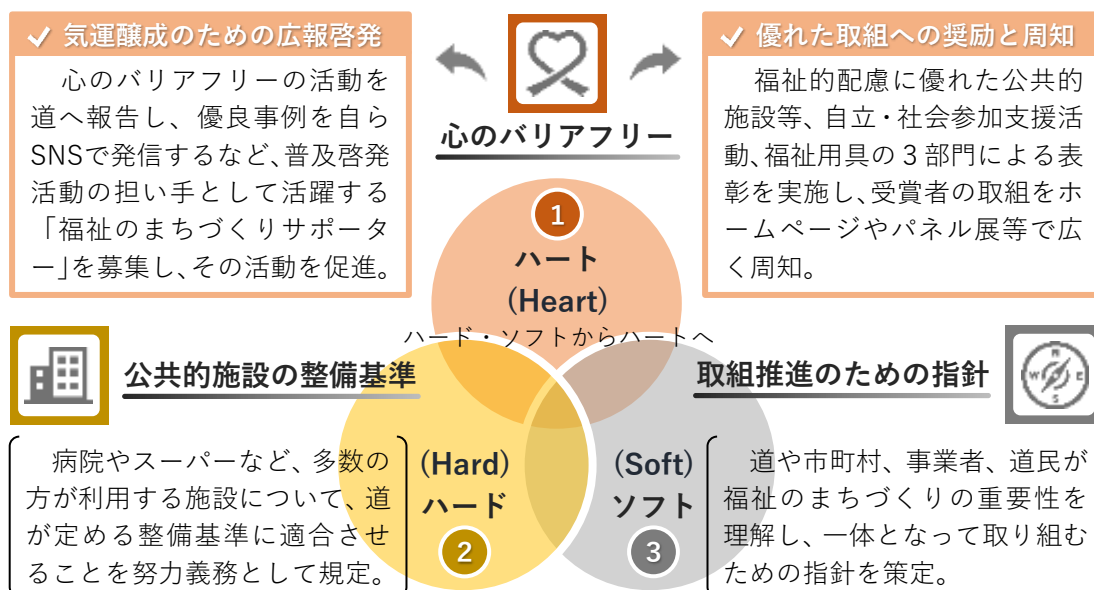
✔ 気運醸成のための広報啓発

心のバリアフリーの活動を道へ報告し、優良事例を自らSNSで発信するなど、普及啓発活動の担い手として活躍する「福祉のまちづくりサポーター」を募集し、その活動を促進。

心のバリアフリー

✔ 優れた取組への奨励と周知

福祉的配慮に優れた公共的施設等、自立・社会参加支援活動、福祉用具の３部門による表彰を実施し、受賞者の取組をホームページやパネル展等で広く周知。

1
ハート
(Heart)

ハード・ソフトからハートへ

公共的施設の整備基準

取組推進のための指針

病院やスーパーなど、多数の方が利用する施設について、道が定める整備基準に適合させることを努力義務として規定。

(Hard)
ハード
2

(Soft)
ソフト
3

道や市町村、事業者、道民が福祉のまちづくりの重要性を理解し、一体となって取り組むための指針を策定。